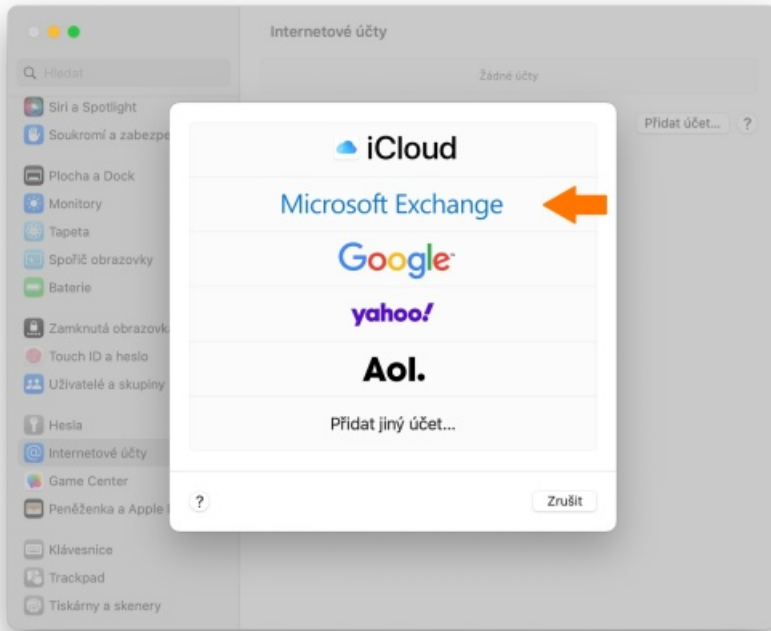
Internetové účty

Hledat

Žádné účty

Přidat účet... ?

Siri a Spotlight
Soukromí a zabezpe
Plocha a Dock
Monitory
Tapeta
Spořič obrazovky
Baterie
Zamknutá obrazovk
Touch ID a heslo
Uživatelé a skupiny
Hesla
Internetové účty
Game Center
Peněženka a Apple
Klávesnice
Trackpad
Tiskárny a skenery

iCloud
Microsoft Exchange
Google
yahoo!
Aol.
Přidat jiný účet...

?

Zrušit